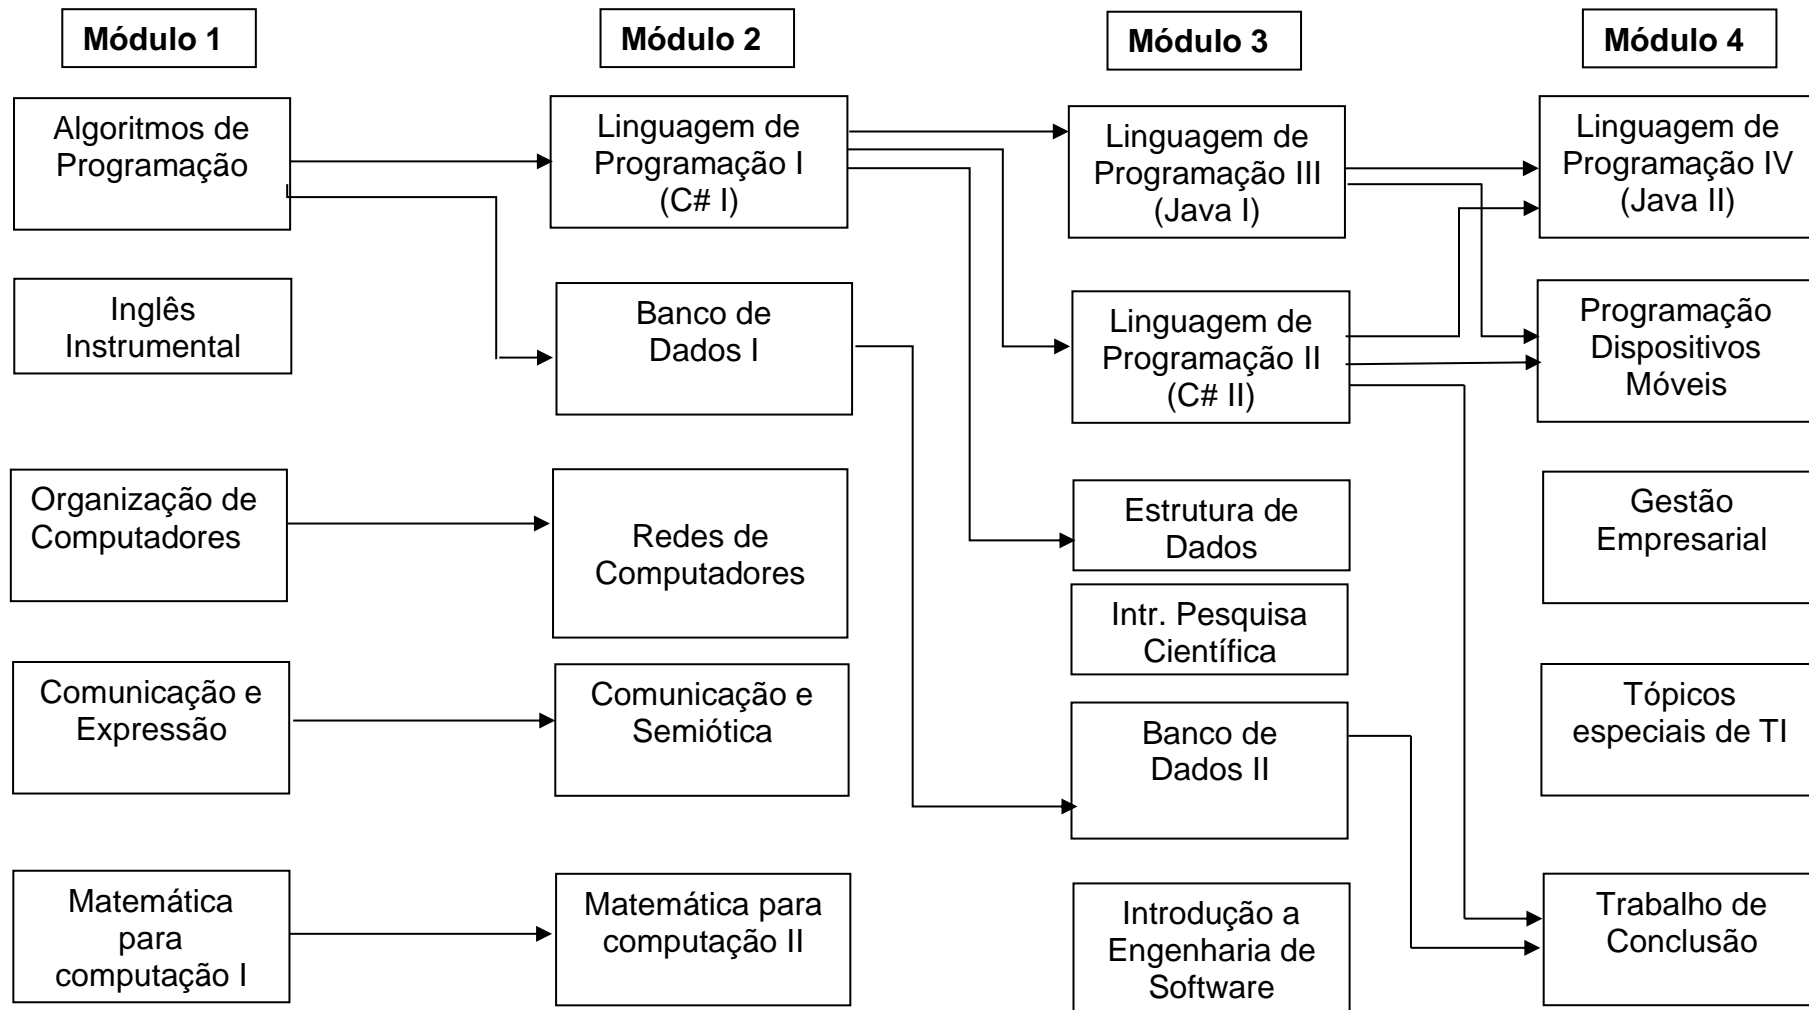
Módulo 1

Algoritmos de Programação

Inglês Instrumental

Organização de Computadores

Comunicação e Expressão

Matemática para computação I

Módulo 2

Linguagem de Programação I (C# I)

Banco de Dados I

Redes de Computadores

Comunicação e Semiótica

Matemática para computação II

Módulo 3

Linguagem de Programação III (Java I)

Linguagem de Programação II (C# II)

Estrutura de Dados

Intr. Pesquisa Científica

Banco de Dados II

Introdução a Engenharia de Software

Módulo 4

Linguagem de Programação IV (Java II)

Programação Dispositivos Móveis

Gestão Empresarial

Tópicos especiais de TI

Trabalho de Conclusão